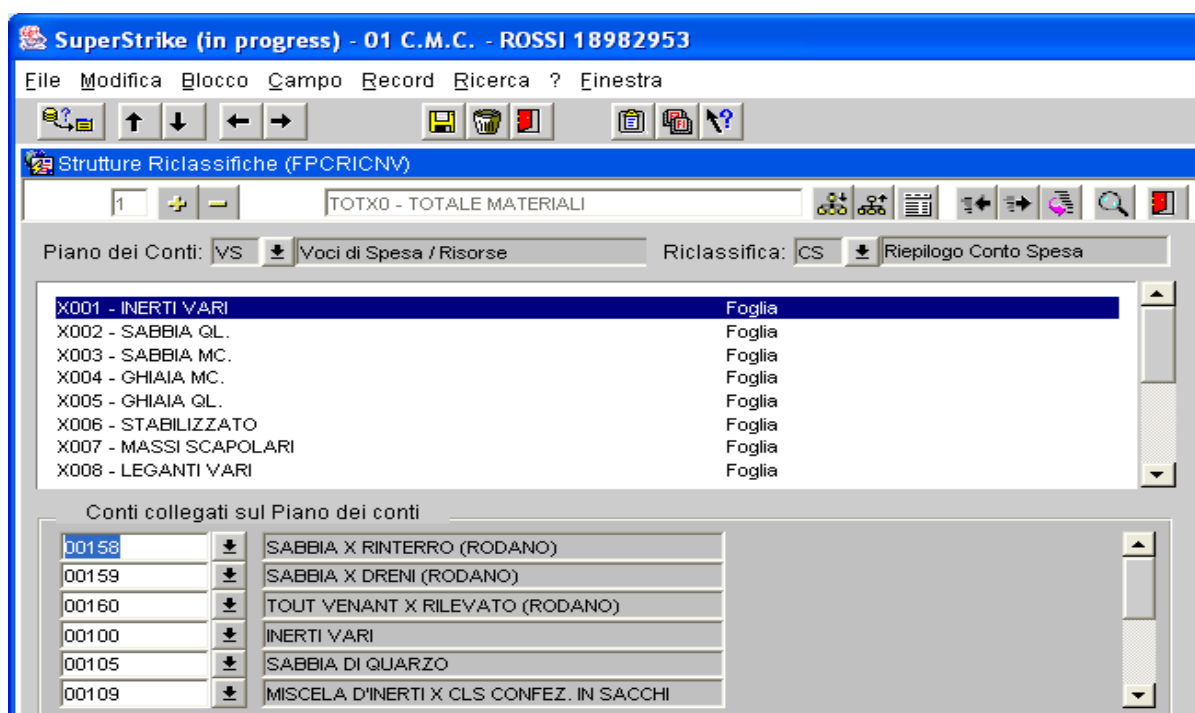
SuperStrike (in progress) - 01 C.M.C. - ROSSI 18982953

File Modifica Blocco Campo Record Ricerca ? Finestra

Strutture Riclassifiche (FPCRICNV)

1 TOTX0 - TOTALE MATERIALI

Piano dei Conti: VS Voci di Spesa / Risorse Riclassifica: CS Riepilogo Conto Spesa

| | |
|---|---|
| X001 - INERTI VARI | Foglia |
| X002 - SABBIA QL. | Foglia |
| X003 - SABBIA MC. | Foglia |
| X004 - GHIAIA MC. | Foglia |
| X005 - GHIAIA QL. | Foglia |
| X006 - STABILIZZATO | Foglia |
| X007 - MASSI SCAPOLARI | Foglia |
| X008 - LEGANTI VARI | Foglia |

Conti collegati sul Piano dei conti

| | |
|---|---|
| 00158 | SABBIA X RINTERRO (RODANO) |
| 00159 | SABBIA X DRENI (RODANO) |
| 00160 | TOUT VENANT X RILEVATO (RODANO) |
| 00100 | INERTI VARI |
| 00105 | SABBIA DI QUARZO |
| 00109 | MISCELA D'INERTI X CLS CONFEZ. IN SACCHI |